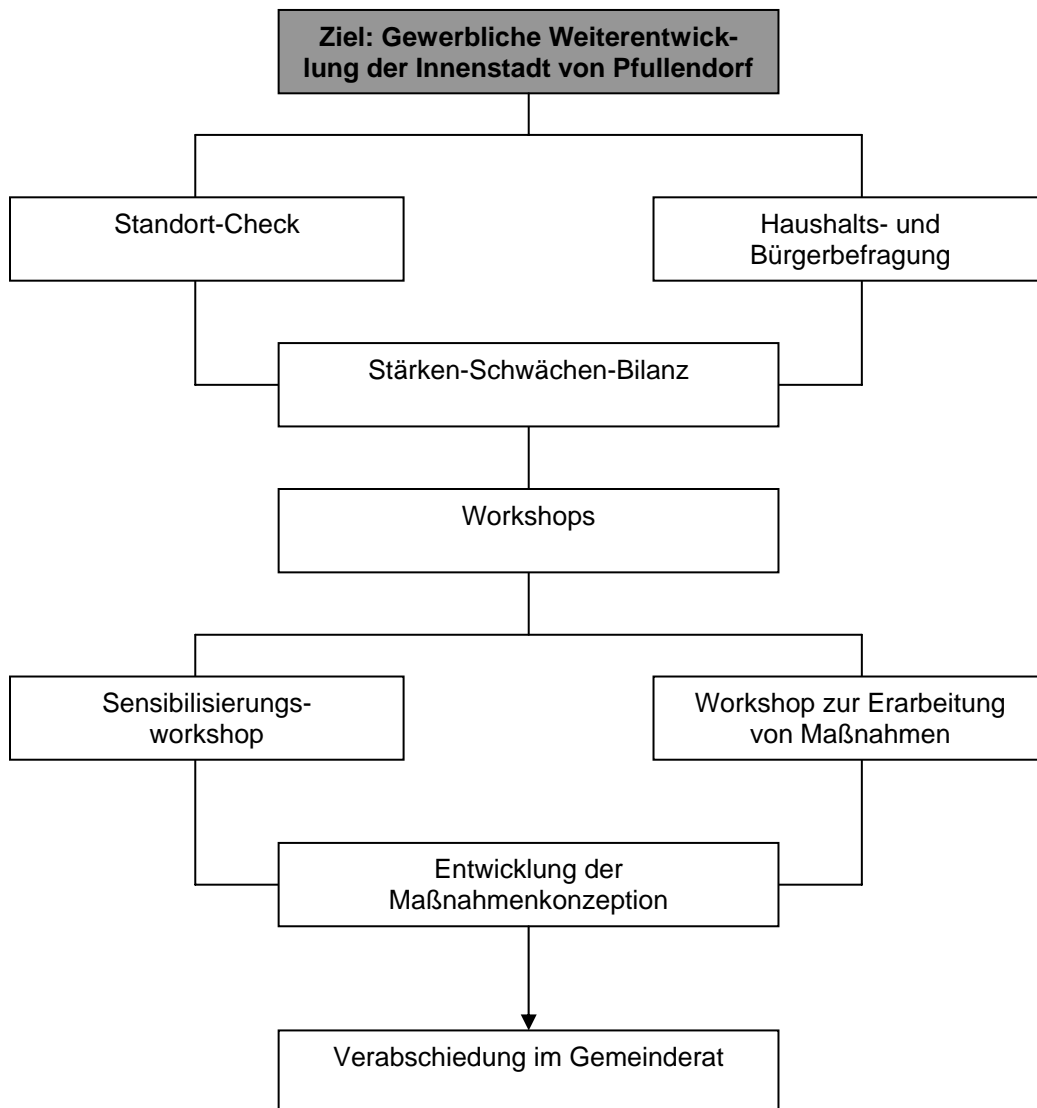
Ziel: Gewerbliche Weiterentwicklung der Innenstadt von Pfullendorf

Standort-Check

Haushalts- und Bürgerbefragung

Stärken-Schwächen-Bilanz

Workshops

Sensibilisierungsworkshop

Workshop zur Erarbeitung von Maßnahmen

Entwicklung der Maßnahmenkonzeption

Verabschiedung im Gemeinderat